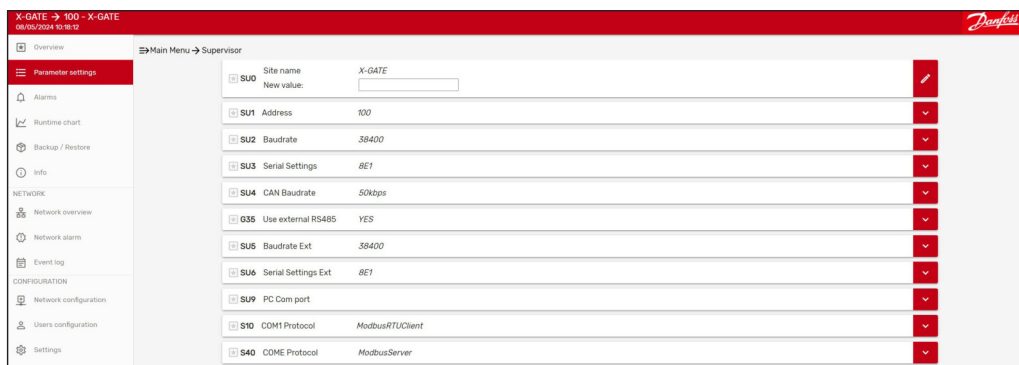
X-GATE → 100 - X-GATE
08/05/2024 10:18:12

Danfoss

Overview
Parameter settings
Alarms
Runtime chart
Backup / Restore
Info
NETWORK
Network overview
Network alarm
Event log
CONFIGURATION
Network configuration
Users configuration
Settings

⇛Main Menu → Supervisor

SU0 Site name X-GATE
New value:

SU1 Address 100

SU2 Baudrate 38400

SU3 Serial Settings 8E1

SU4 CAN Baudrate 50kbps

G35 Use external RS485 YES

SU5 Baudrate Ext 38400

SU6 Serial Settings Ext 8E1

SU9 PC Com port

S10 COM1 Protocol ModbusRTUClient

S40 COME Protocol ModbusServer